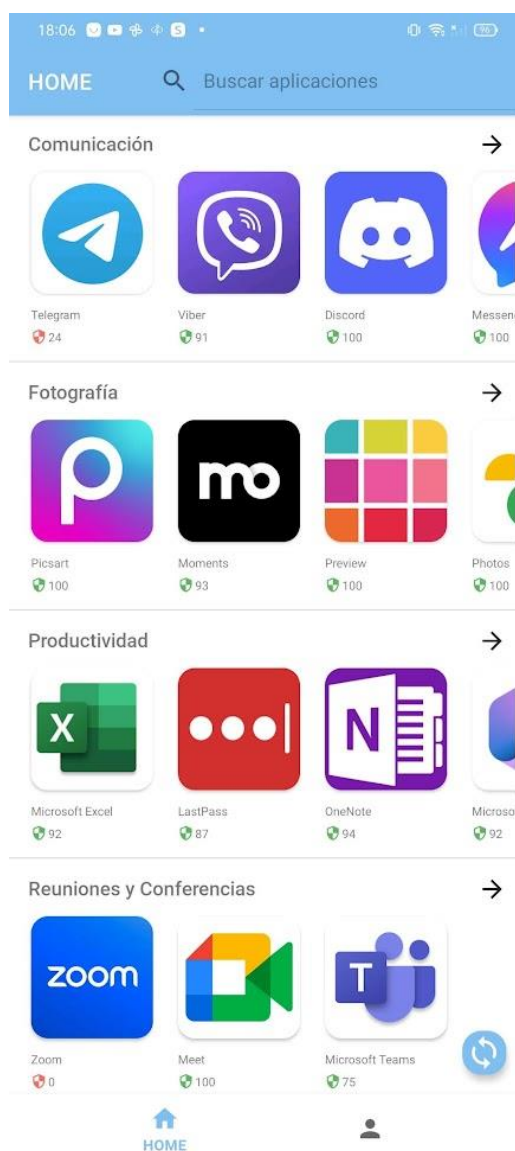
18:06

HOME Buscar aplicaciones

Comunicación →

Telegram 24
Viber 91
Discord 100
Messen 100

Fotografía →

Picsart 100
Moments 93
Preview 100
Photos 100

Productividad →

Microsoft Excel 92
LastPass 87
OneNote 94
Microso 92

Reuniones y Conferencias →

zoom

Zoom 0
Meet 100
Microsoft Teams 75

HOME